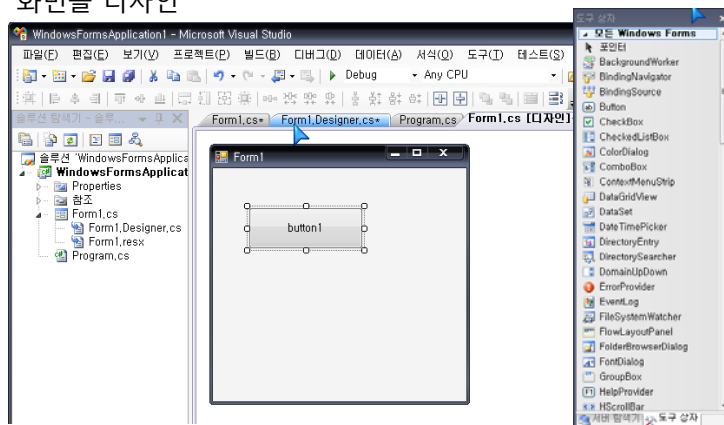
화면을 디자인

WindowsFormsApplication1 - Microsoft Visual Studio

파일(F) 편집(E) 보기(V) 프로젝트(P) 빌드(B) 디버그(D) 데이터(A) 서식(O) 도구(T) 테스트(S)

Debug Any CPU

솔루션 탐색기 - 솔루...

Form1.cs* Form1.Designer.cs* Program.cs Form1.cs [디자인]

솔루션 'WindowsFormsApplica
WindowsFormsApplicat
Properties
참조
Form1.cs
Form1.Designer.cs
Form1.resx
Program.cs

Form1

button1

도구 상자
모든 Windows Forms
포인터
BackgroundWorker
BindingNavigator
BindingSource
Button
CheckBox
CheckedListBox
ColorDialog
ComboBox
ContextMenuStrip
DataGridView
DataSet
DateTimePicker
DirectoryEntry
DirectorySearcher
DomainUpDown
ErrorProvider
EventLog
FileSystemWatcher
FlowLayoutPanel
FolderBrowserDialog
FontDialog
GroupBox
HelpProvider
HScrollBar
서버 탐색기 도구 상자